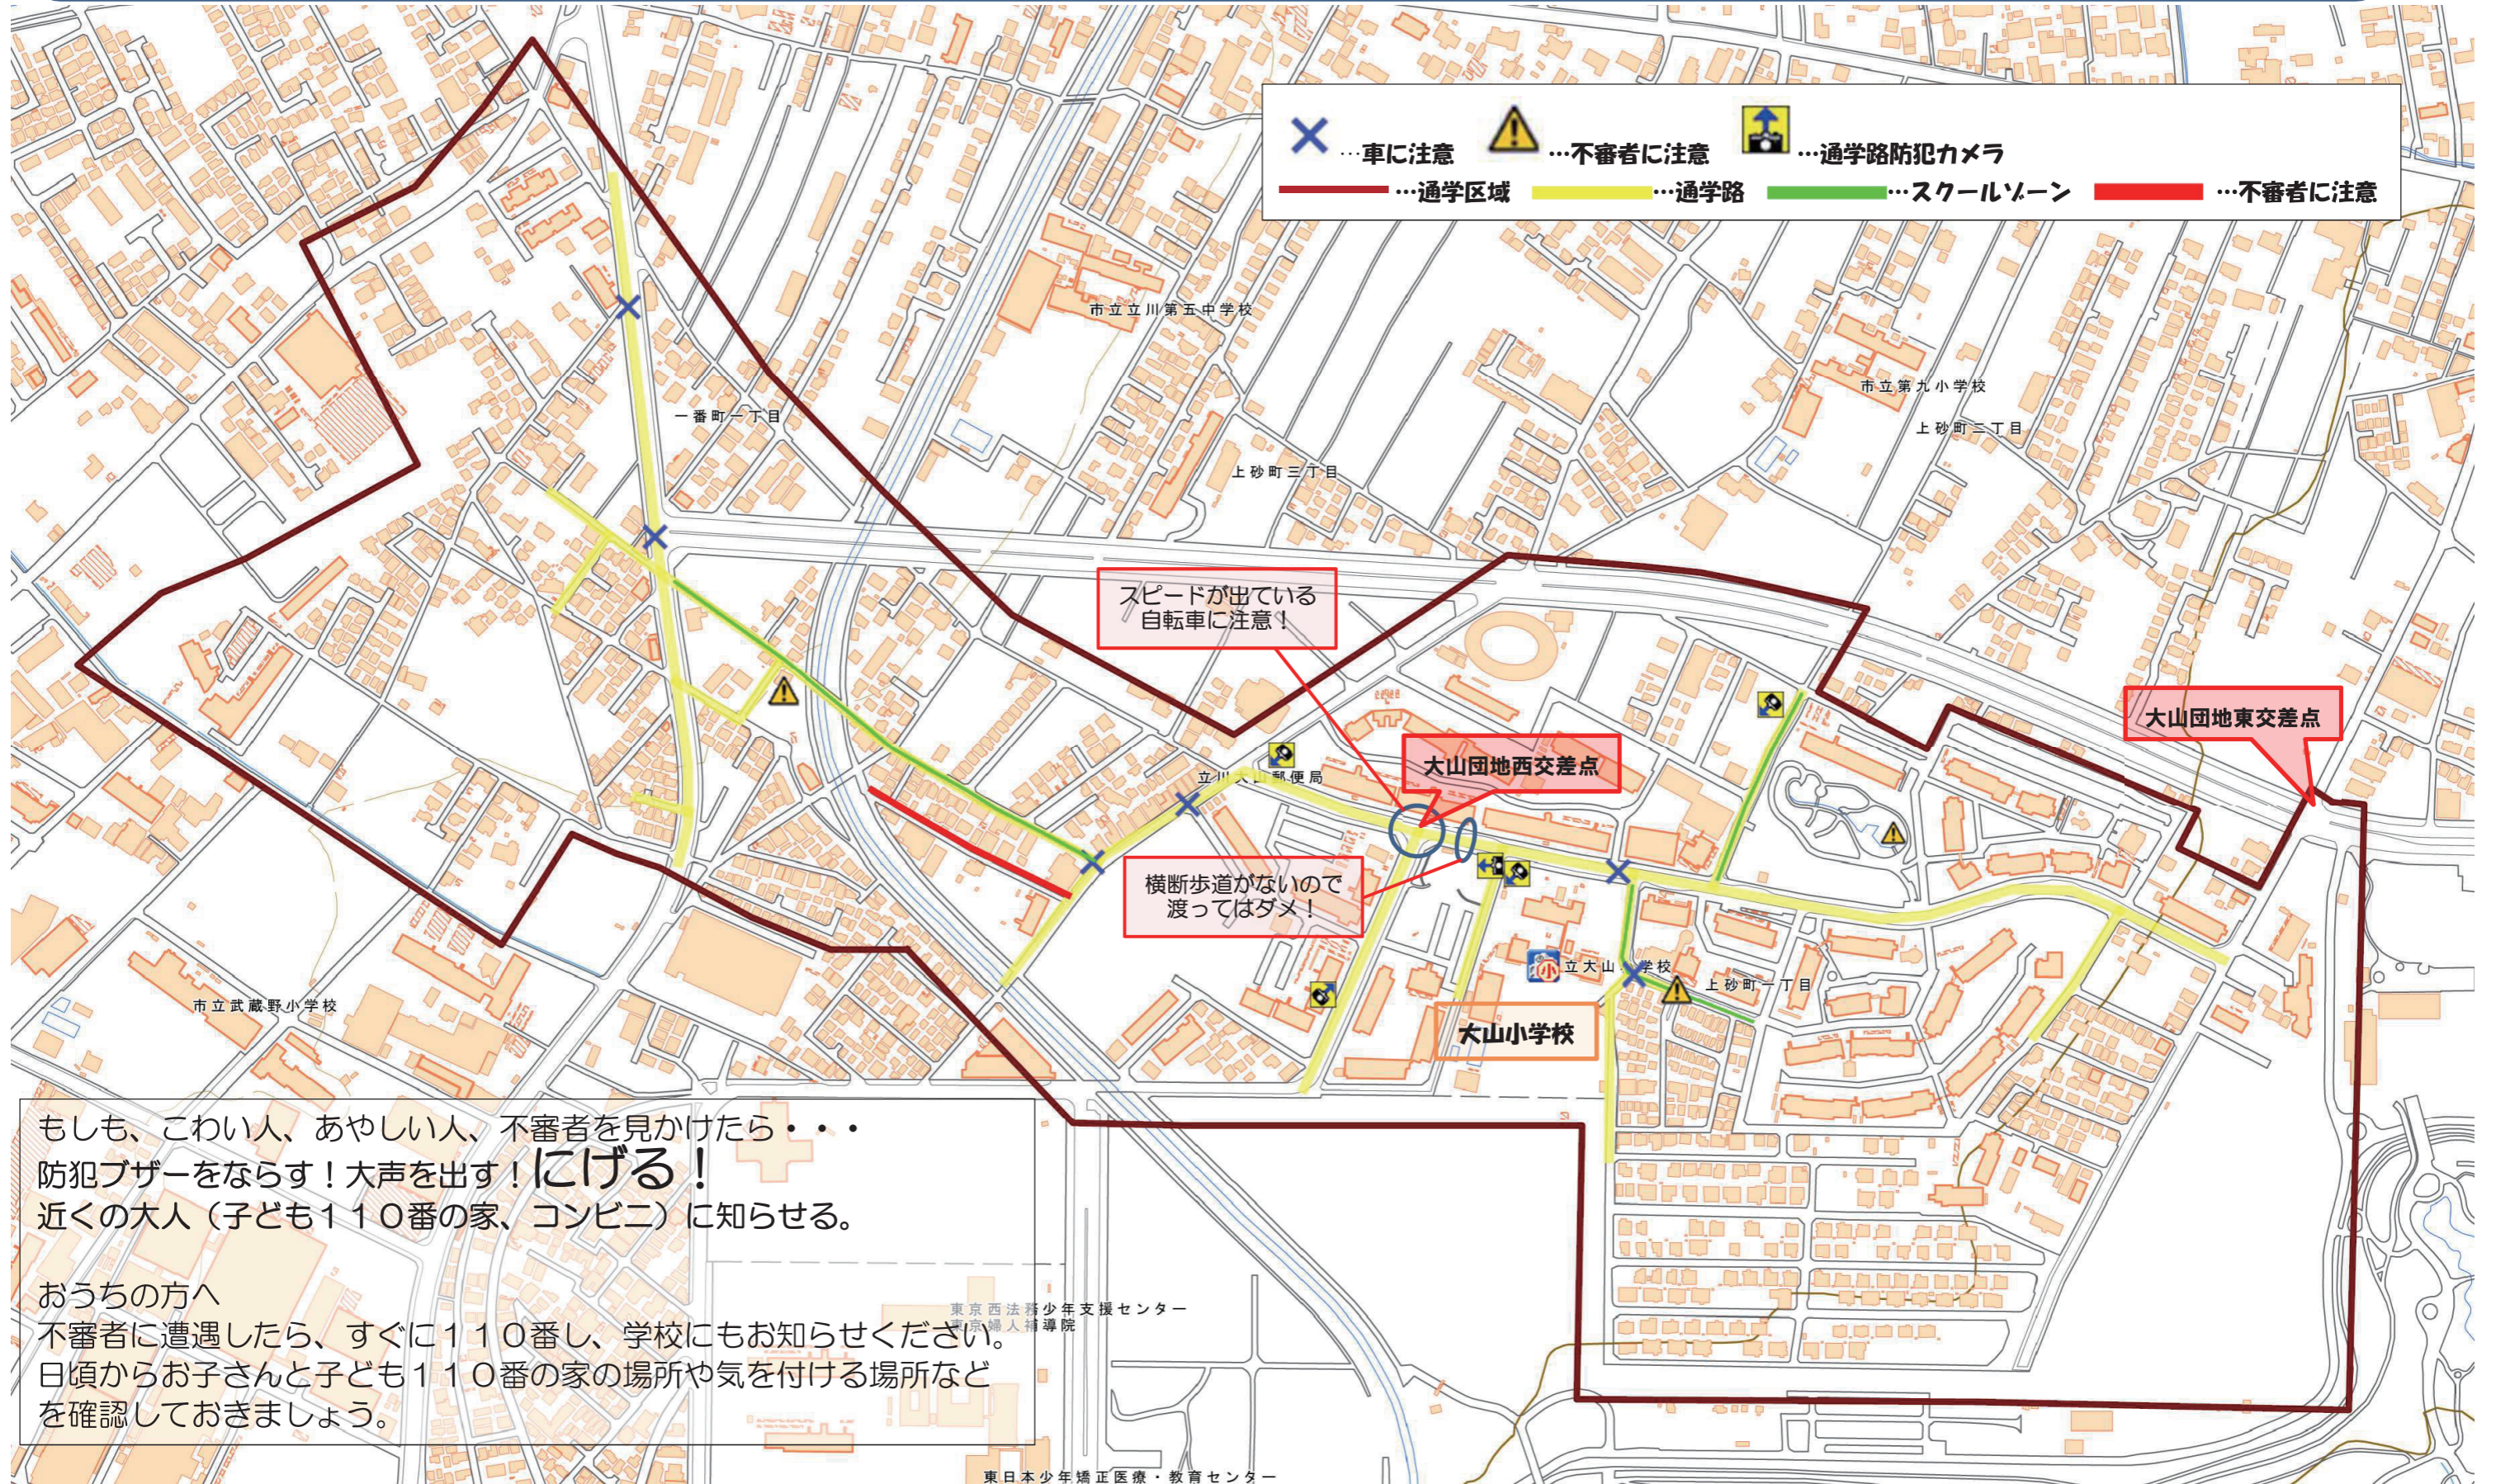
…車に注意 …不審者に注意 …通学路防犯カメラ
…通学区域 …通学路 …スクールゾーン …不審者に注意

市立立川第五中学校
一番町一丁目
上砂町三丁目
市立第九小学校
上砂町三丁目

スピードが出ている自転車に注意！

大山団地東交差点

大山団地西交差点

立川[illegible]郵便局

横断歩道がないので渡ってはダメ！

立大山小学校
上砂町一丁目

大山小学校

市立武蔵野小学校

もしも、こわい人、あやしい人、不審者を見かけたら・・・
防犯ブザーをならす！大声を出す！にげる！
近くの大人（子ども１１０番の家、コンビニ）に知らせる。

おうちの方へ
不審者に遭遇したら、すぐに１１０番し、学校にもお知らせください。
日頃からお子さんと子ども１１０番の家の場所や気を付ける場所などを確認しておきましょう。

東京西法務少年支援センター
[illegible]婦人補導院

東日本少年矯正医療・教育センター